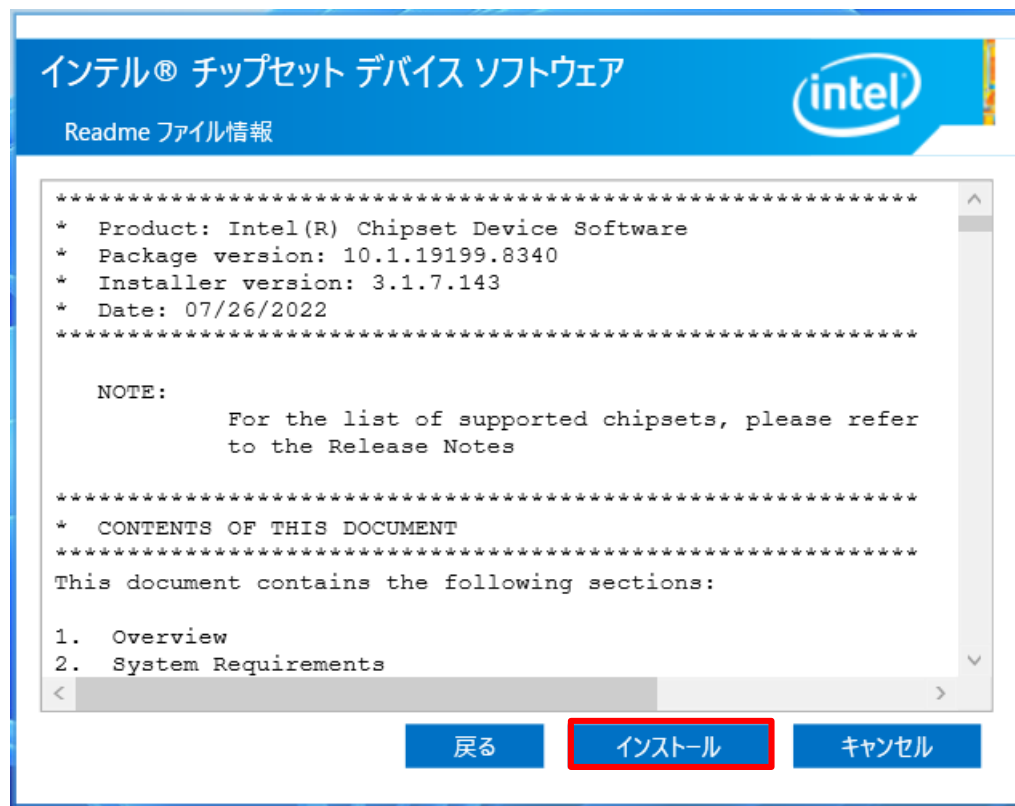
インテル® チップセット デバイス ソフトウェア

Readme ファイル情報

intel

************************************************************
* Product: Intel(R) Chipset Device Software
* Package version: 10.1.19199.8340
* Installer version: 3.1.7.143
* Date: 07/26/2022
************************************************************

NOTE:
For the list of supported chipsets, please refer to the Release Notes

************************************************************
* CONTENTS OF THIS DOCUMENT
************************************************************
This document contains the following sections:

1. Overview
2. System Requirements

戻る

インストール

キャンセル